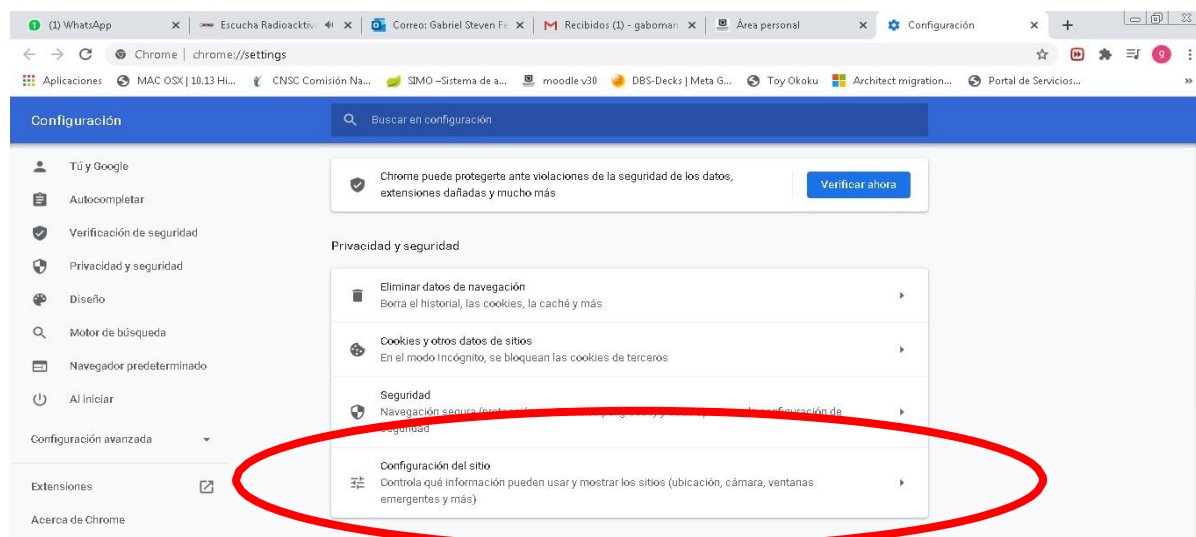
(1) WhatsApp × Escucha Radioacktiv × Correo: Gabriel Steven Fe × Recibidos (1) - gaboman × Área personal × Configuración × +

Chrome | chrome://settings

Aplicaciones MAC OSX | 10.13 Hi... CNSC Comisión Na... SIMO –Sistema de a... moodle v30 DBS-Decks | Meta G... Toy Okoku Architect migration... Portal de Servicios...

Configuración

Buscar en configuración

Tú y Google
Autocompletar
Verificación de seguridad
Privacidad y seguridad
Diseño
Motor de búsqueda
Navegador predeterminado
Al iniciar
Configuración avanzada
Extensiones
Acerca de Chrome

Chrome puede protegerte ante violaciones de la seguridad de los datos, extensiones dañadas y mucho más

Verificar ahora

Privacidad y seguridad

Eliminar datos de navegación
Borra el historial, las cookies, la caché y más

Cookies y otros datos de sitios
En el modo Incógnito, se bloquean las cookies de terceros

Seguridad
Navegación segura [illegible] configuración de seguridad

Configuración del sitio
Controla qué información pueden usar y mostrar los sitios (ubicación, cámara, ventanas emergentes y más)